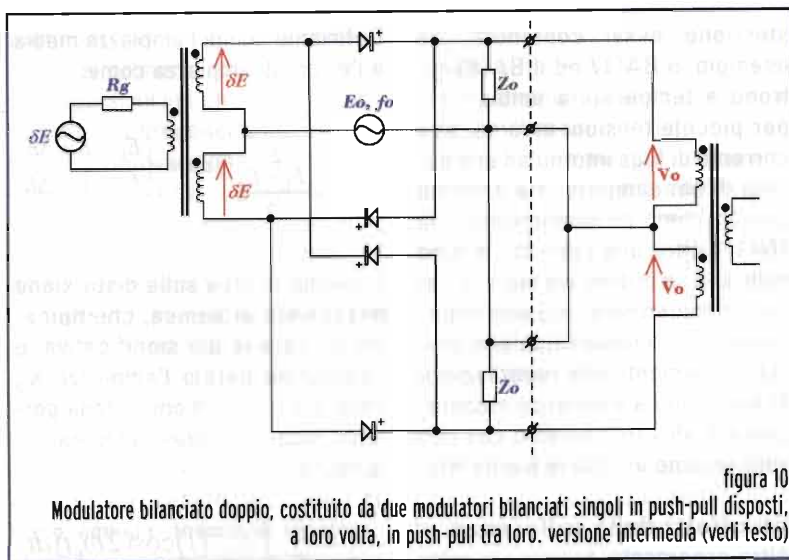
Rg

$\delta E$

$\delta E$

$\delta E$

Eo, fo

Zo

Zo

Vo

Vo

figura 10

Modulatore bilanciato doppio, costituito da due modulatori bilanciati singoli in push-pull disposti, a loro volta, in push-pull tra loro. versione intermedia (vedi testo)